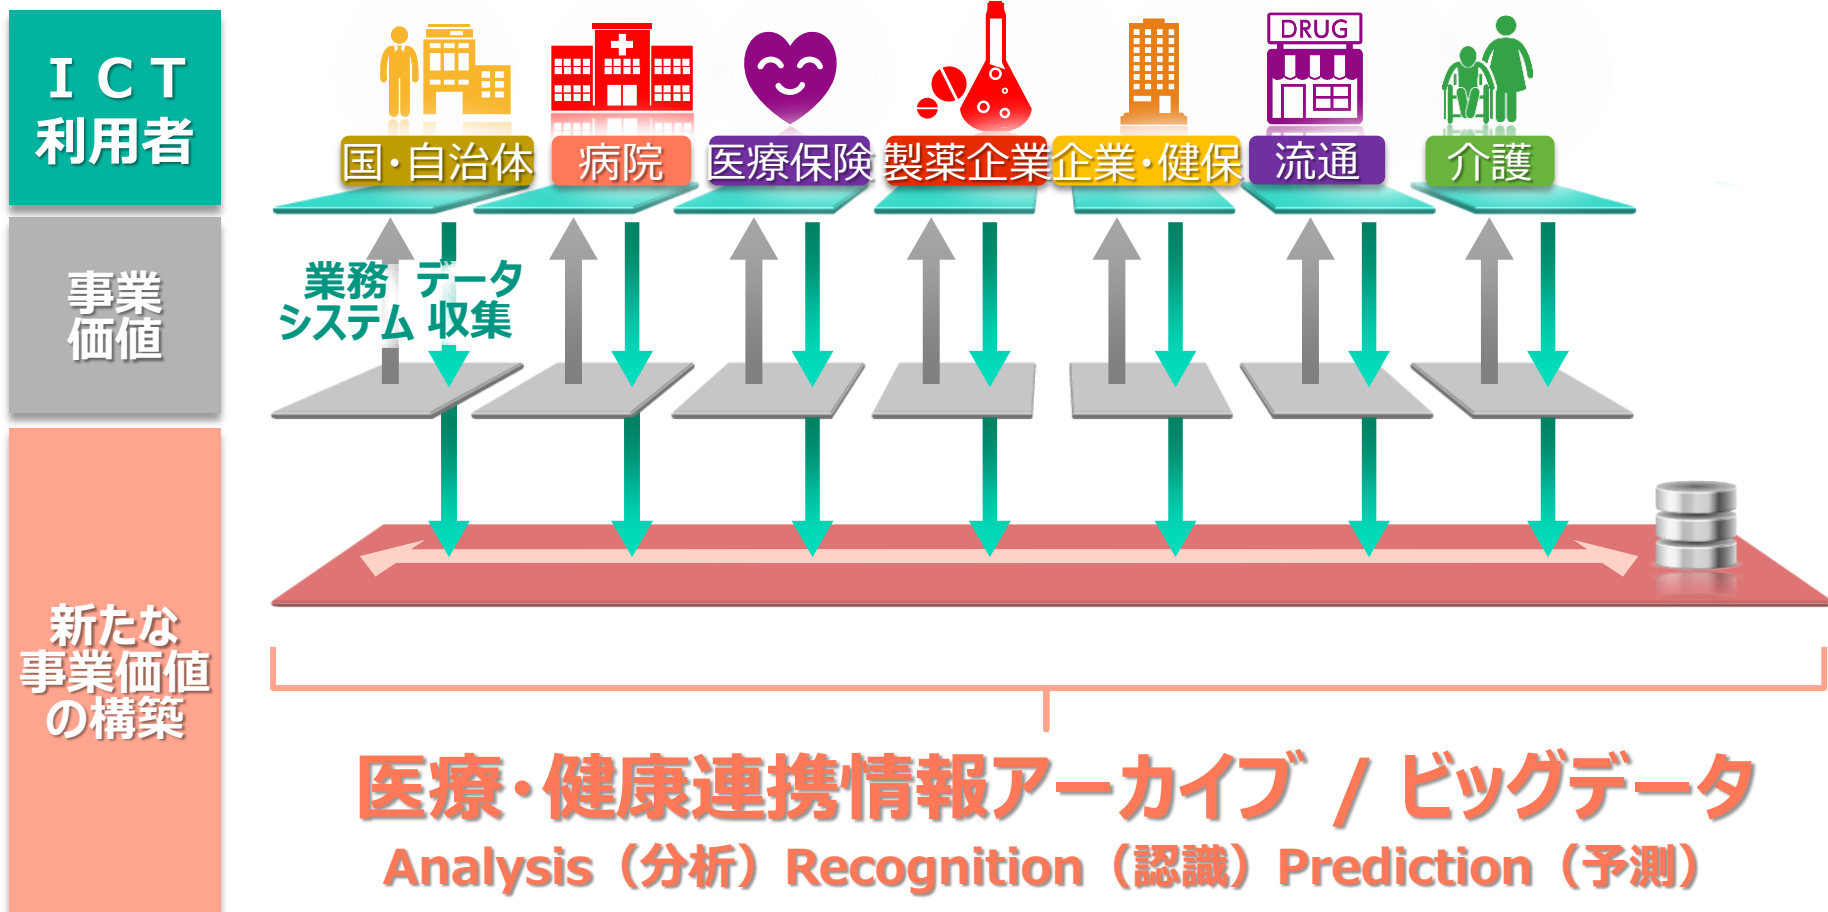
ＩＣＴ
利用者

事業
価値

新たな
事業価値
の構築

DRUG

国・自治体
病院
医療保険
製薬企業
企業・健保
流通
介護

業務 データ
システム 収集

医療・健康連携情報アーカイブ / ビッグデータ
Analysis（分析）Recognition（認識）Prediction（予測）